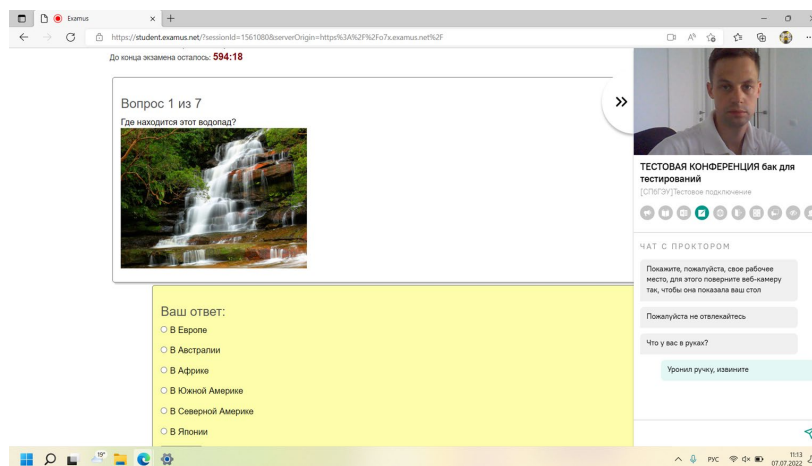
Examus

https://student.examus.net/?sessionId=1561080&serverOrigin=https%3A%2F%2Fo7x.examus.net%2F

До конца экзамена осталось: 594:18

Вопрос 1 из 7

Где находится этот водопад?

Ваш ответ:

○ В Европе

○ В Австралии

○ В Африке

○ В Южной Америке

○ В Северной Америке

○ В Японии

ТЕСТОВАЯ КОНФЕРЕНЦИЯ бак для тестирований

[СПбГЭУ]Тестовое подключение

ЧАТ С ПРОКТОРОМ

Покажите, пожалуйста, свое рабочее место, для этого поверните веб-камеру так, чтобы она показала ваш стол

Пожалуйста не отвлекайтесь

Что у вас в руках?

Уронил ручку, извините

19°

РУС

11:13
07.07.2022